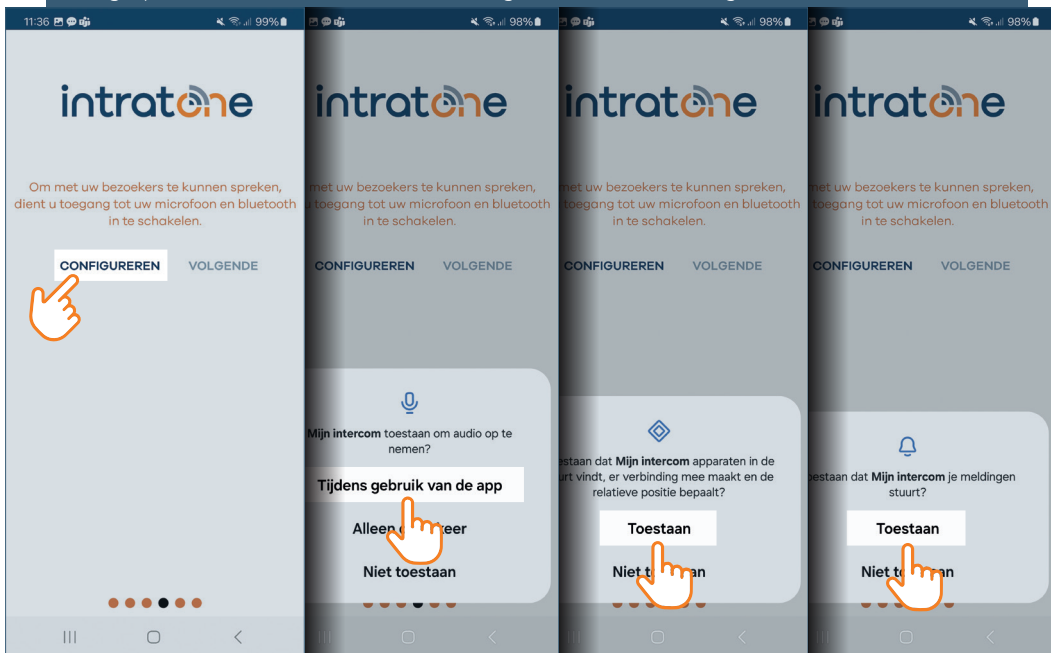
11:36 99%

intratone

Om met uw bezoekers te kunnen spreken, dient u toegang tot uw microfoon en bluetooth in te schakelen.

CONFIGUREREN VOLGENDE

98%

intratone

met uw bezoekers te kunnen spreken, toegang tot uw microfoon en bluetooth in te schakelen.

CONFIGUREREN VOLGENDE

Mijn intercom toestaan om audio op te nemen?

Tijdens gebruik van de app

Alleen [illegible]keer

Niet toestaan

98%

intratone

met uw bezoekers te kunnen spreken, toegang tot uw microfoon en bluetooth in te schakelen.

CONFIGUREREN VOLGENDE

estaan dat Mijn intercom apparaten in de urt vindt, er verbinding mee maakt en de relatieve positie bepaalt?

Toestaan

Niet t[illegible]an

98%

intratone

met uw bezoekers te kunnen spreken, toegang tot uw microfoon en bluetooth in te schakelen.

CONFIGUREREN VOLGENDE

estaan dat Mijn intercom je meldingen stuurt?

Toestaan

Niet t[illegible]an